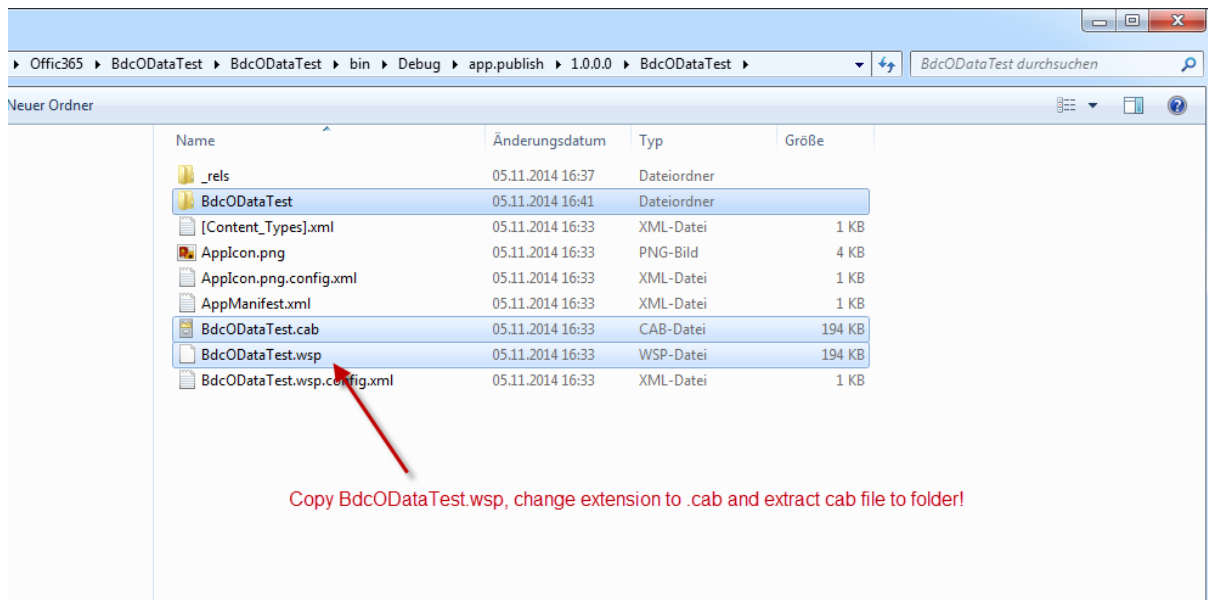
▸ Offic365 ▸ BdcODataTest ▸ BdcODataTest ▸ bin ▸ Debug ▸ app.publish ▸ 1.0.0.0 ▸ BdcODataTest ▸

BdcODataTest durchsuchen

Neuer Ordner

| Name | Änderungsdatum | Typ | Größe |
|---|---|---|---|
| _rels | 05.11.2014 16:37 | Dateiordner | |
| BdcODataTest | 05.11.2014 16:41 | Dateiordner | |
| [Content_Types].xml | 05.11.2014 16:33 | XML-Datei | 1 KB |
| AppIcon.png | 05.11.2014 16:33 | PNG-Bild | 4 KB |
| AppIcon.png.config.xml | 05.11.2014 16:33 | XML-Datei | 1 KB |
| AppManifest.xml | 05.11.2014 16:33 | XML-Datei | 1 KB |
| BdcODataTest.cab | 05.11.2014 16:33 | CAB-Datei | 194 KB |
| BdcODataTest.wsp | 05.11.2014 16:33 | WSP-Datei | 194 KB |
| BdcODataTest.wsp.config.xml | 05.11.2014 16:33 | XML-Datei | 1 KB |

Copy BdcODataTest.wsp, change extension to .cab and extract cab file to folder!